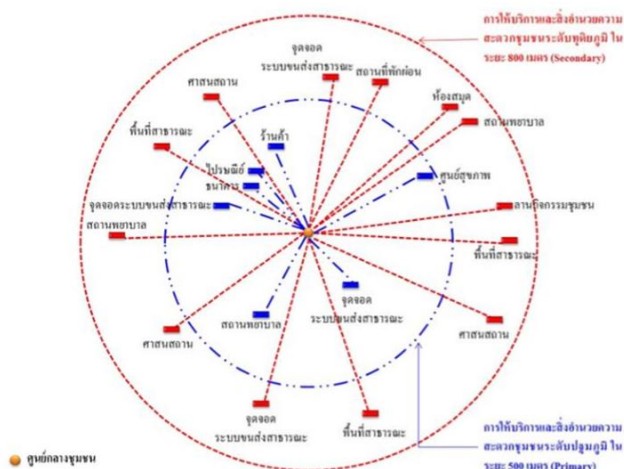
การให้บริการและสิ่งอำนวยความสะดวกชุมชนระดับทุติยภูมิ ในระยะ 800 เมตร (Secondary)

จุดจอด
ระบบขนส่งสาธารณะ

สถานที่พักผ่อน

ศาสนสถาน

ห้องสมุด

สถานพยาบาล

พื้นที่สาธารณะ

ร้านค้า

ไปรษณีย์

ธนาคาร

ศูนย์สุขภาพ

จุดจอดระบบขนส่งสาธารณะ

ลานกิจกรรมชุมชน

สถานพยาบาล

พื้นที่สาธารณะ

จุดจอด
ระบบขนส่งสาธารณะ

สถานพยาบาล

ศาสนสถาน

ศาสนสถาน

จุดจอด
ระบบขนส่งสาธารณะ

พื้นที่สาธารณะ

การให้บริการและสิ่งอำนวยความสะดวกชุมชนระดับปฐมภูมิ ในระยะ 500 เมตร (Primary)

ศูนย์กลางชุมชน